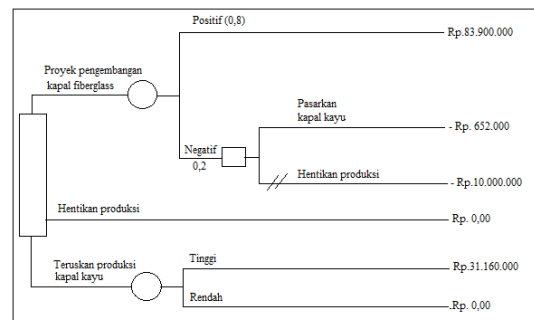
Positif (0,8)

Rp.83.900.000

Proyek pengembangan kapal fiberglass

Pasarkan kapal kayu

- Rp. 652.000

Negatif 0,2

Hentikan produksi

- Rp.10.000.000

Hentikan produksi

Rp. 0,00

Teruskan produksi kapal kayu

Tinggi

Rp.31.160.000

Rendah

.Rp. 0,00